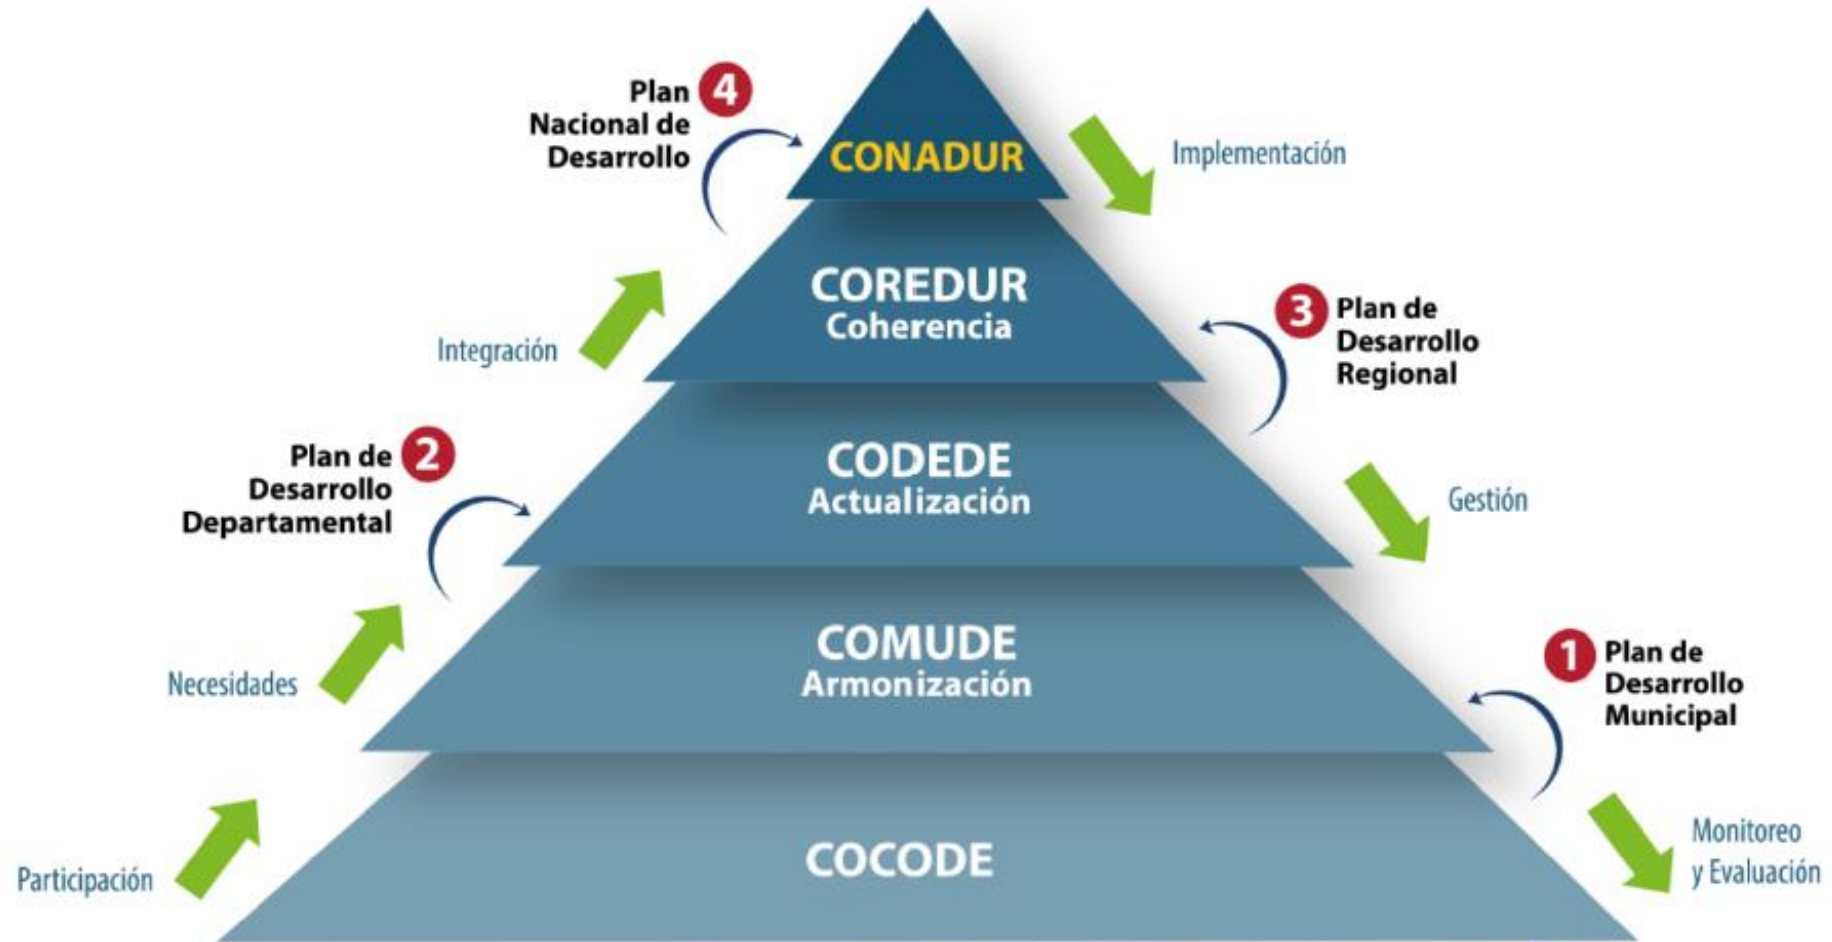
Plan Nacional de Desarrollo 4

CONADUR

Implementación

COREDUR
Coherencia

Integración

3 Plan de Desarrollo Regional

Plan de Desarrollo Departamental 2

CODEDE
Actualización

Gestión

COMUDE
Armonización

Necesidades

1 Plan de Desarrollo Municipal

Participación

COCODE

Monitoreo y Evaluación